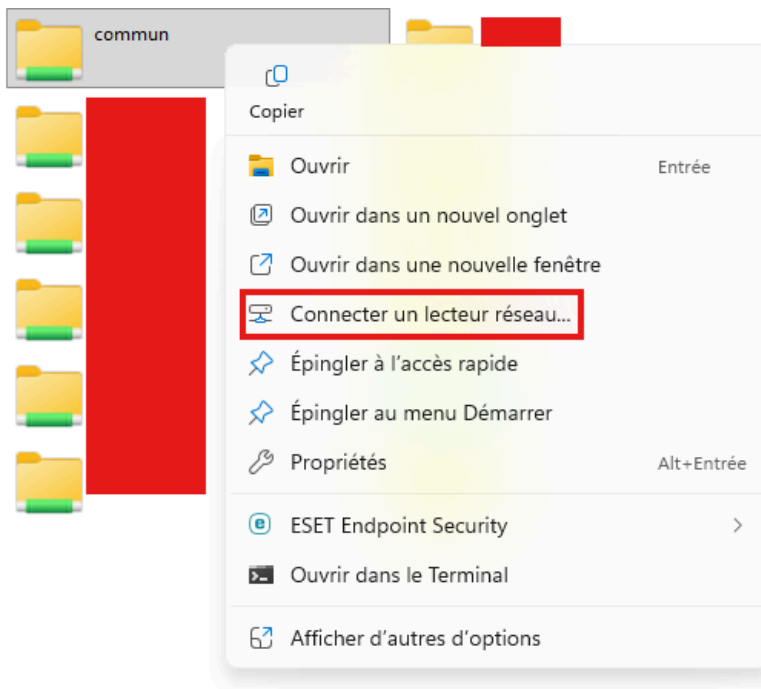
commun

Copier

Ouvrir Entrée

Ouvrir dans un nouvel onglet

Ouvrir dans une nouvelle fenêtre

Connecter un lecteur réseau...

Épingler à l'accès rapide

Épingler au menu Démarrer

Propriétés Alt+Entrée

ESET Endpoint Security

Ouvrir dans le Terminal

Afficher d'autres d'options